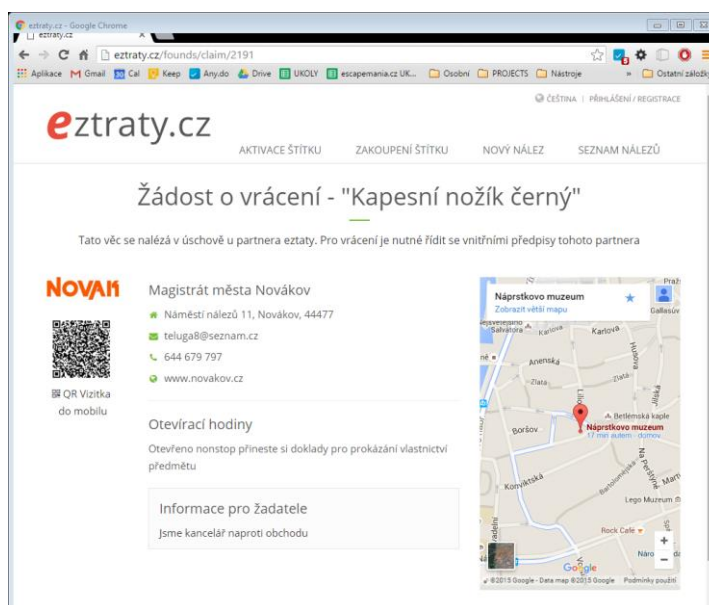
eztraty.cz - Google Chrome
eztraty.cz

eztraty.cz/founds/claim/2191

Aplikace Gmail Cal Keep Any.do Drive UKOLY escapemania.cz UK... Osobní PROJECTS Nástroje » Ostatní záložky

ČEŠTINA | PŘIHLÁŠENÍ / REGISTRACE

eztraty.cz

AKTIVACE ŠTÍTKU ZAKOUPENÍ ŠTÍTKU NOVÝ NÁLEZ SEZNAM NÁLEZŮ

Žádost o vrácení - "Kapesní nožík černý"

Tato věc se nalézá v úschově u partnera eztaty. Pro vrácení je nutné řídit se vnitřními předpisy tohoto partnera

NOVAK

QR Vizitka do mobilu

Magistrát města Novákov

Náměstí nálezů 11, Novákov, 44477

teluga8@seznam.cz

644 679 797

www.novakov.cz

Otevírací hodiny

Otevřeno nonstop přineste si doklady pro prokázání vlastnictví předmětu

Informace pro žadatele

Jsme kancelář naproti obchodu

Náprstkovo muzeum
Zobrazit větší mapu
Salvátora
Karlova
Karlova
Husova
Anenská
Zlatá
Zlatá
Liliová
Betlémská kaple
Náprstkovo muzeum
17 min autem - domov
Boršov
Na Perštýně
Konviktská
Bartolomějská
Lego Muzeum
Rock Cafe
Národní
Google
©2015 Google - Data map ©2015 Google Podmínky použití
Praha
Gallasův
Martin